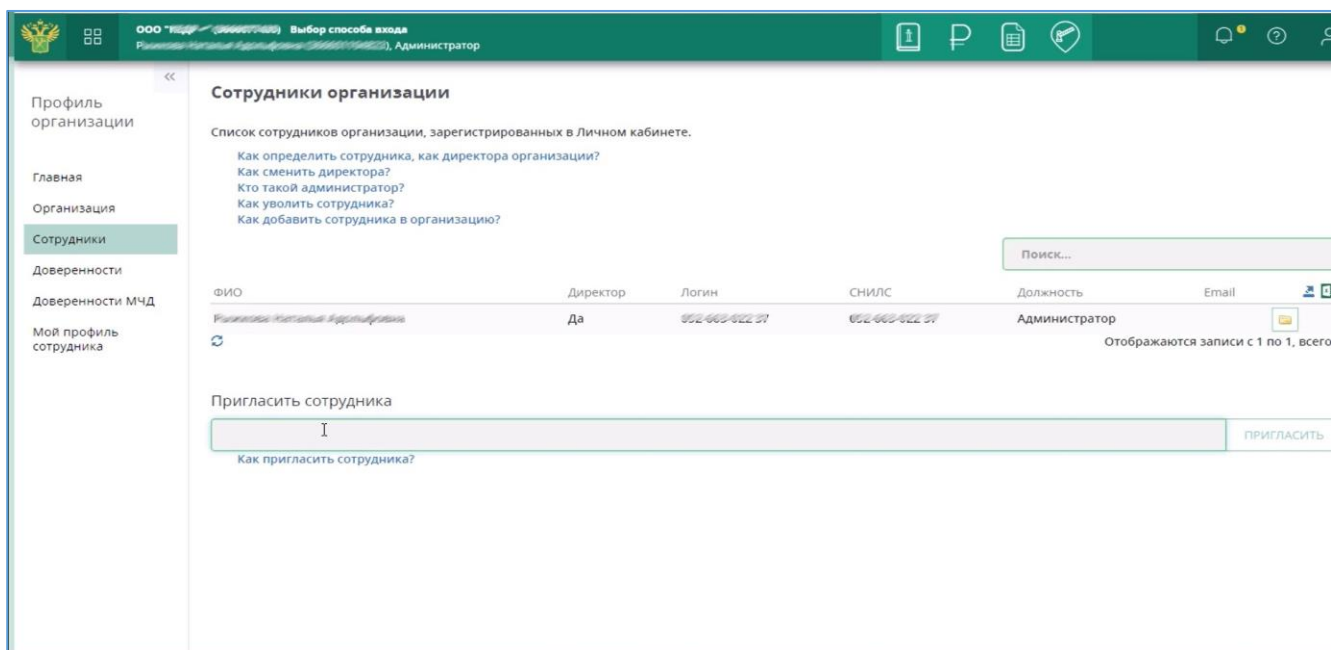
ООО "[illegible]" ([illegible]) Выбор способа входа
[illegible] ([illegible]), Администратор

Профиль организации

Главная
Организация
Сотрудники
Доверенности
Доверенности МЧД
Мой профиль сотрудника

Сотрудники организации

Список сотрудников организации, зарегистрированных в Личном кабинете.

Как определить сотрудника, как директора организации?
Как сменить директора?
Кто такой администратор?
Как уволить сотрудника?
Как добавить сотрудника в организацию?

Поиск...

| ФИО | Директор | Логин | СНИЛС | Должность | Email |
|---|---|---|---|---|---|
| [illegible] | Да | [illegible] | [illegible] | Администратор | |

Отображаются записи с 1 по 1, всего

Пригласить сотрудника

ПРИГЛАСИТЬ

Как пригласить сотрудника?